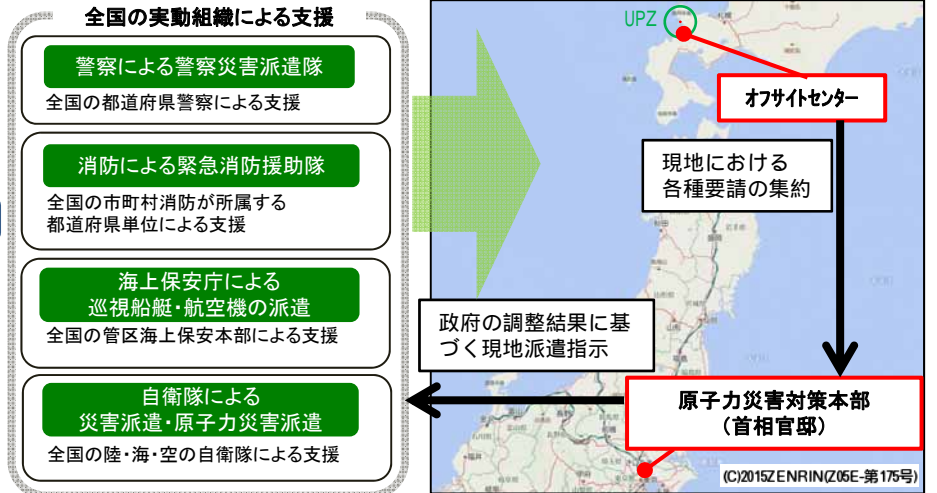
全国の実動組織による支援

警察による警察災害派遣隊
全国の都道府県警察による支援

消防による緊急消防援助隊
全国の市町村消防が所属する都道府県単位による支援

海上保安庁による巡視船艇・航空機の派遣
全国の管区海上保安本部による支援

自衛隊による災害派遣・原子力災害派遣
全国の陸・海・空の自衛隊による支援

UPZ

オフサイトセンター

現地における各種要請の集約

政府の調整結果に基づく現地派遣指示

原子力災害対策本部
（首相官邸）

(C)2015ZENRIN(Z05E-第175号)